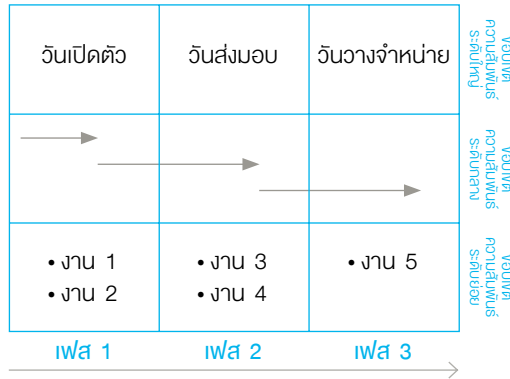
| วันเปิดตัว | วันส่งมอบ | วันวางจำหน่าย | ขอบเขตความสัมพันธ์ระดับใหญ่ |
|---|---|---|---|
| | | | ขอบเขตความสัมพันธ์ระดับกลาง |
| • งาน 1<br>• งาน 2 | • งาน 3<br>• งาน 4 | • งาน 5 | ขอบเขตความสัมพันธ์ระดับย่อย |
| เฟส 1 | เฟส 2 | เฟส 3 | |